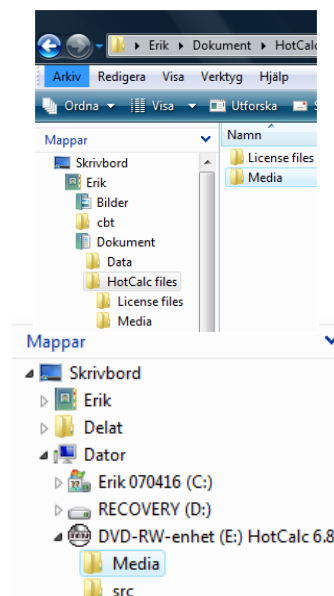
Erik ▸ Dokument ▸ HotCalc

Arkiv Redigera Visa Verktyg Hjälp

Ordna ▾ Visa ▾ Utforska

Mappar

Skrivbord
Erik
Bilder
cbt
Dokument
Data
HotCalc files
License files
Media

Namn
License files
Media

Mappar

Skrivbord
Erik
Delat
Dator
Erik 070416 (C:)
RECOVERY (D:)
DVD-RW-enhet (E:) HotCalc 6.8
Media
src